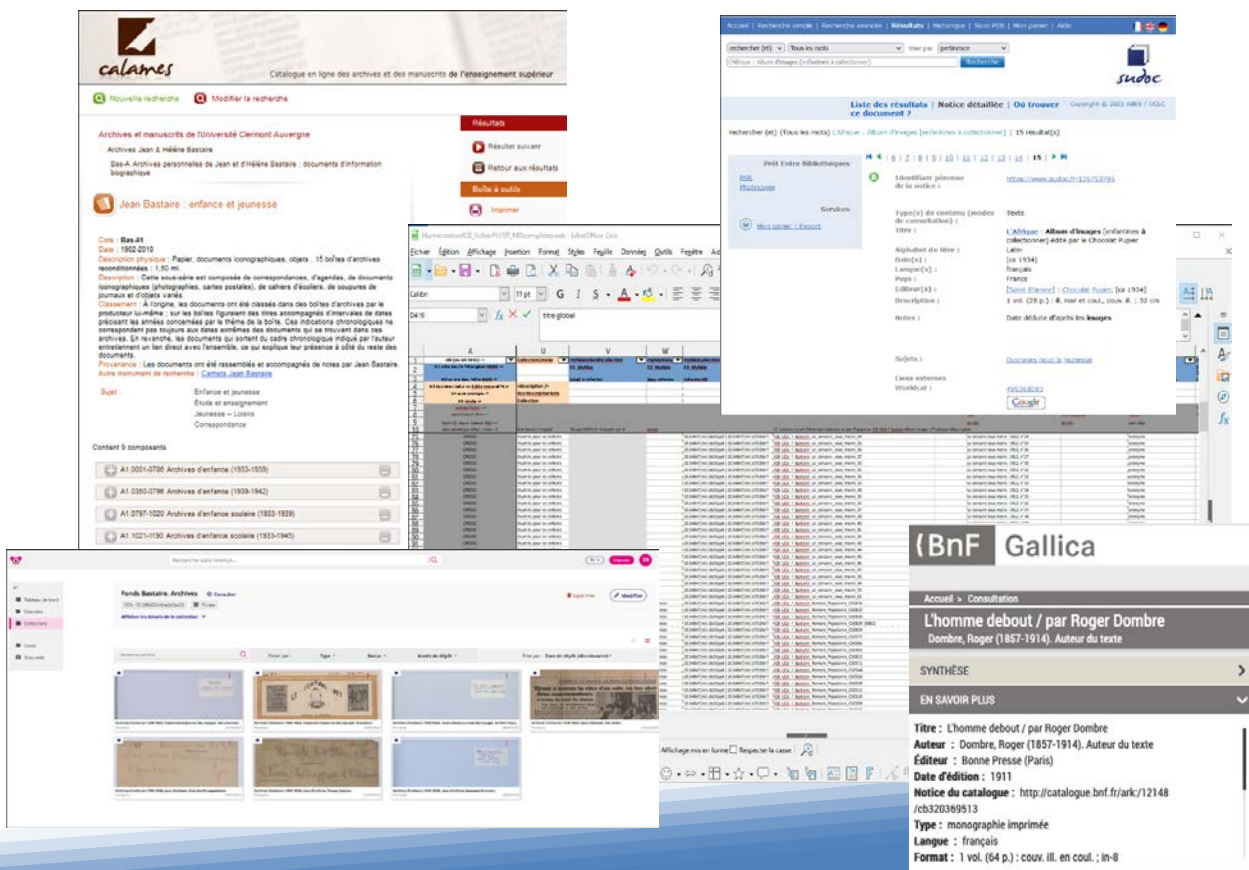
calames

Catalogue en ligne des archives et des manuscrits de l'enseignement supérieur

Nouvelle recherche Modifier la recherche

Résultats

Résultat suivant

Retour aux résultats

Boîte à outils

Imprimer

Archives et manuscrits de l'Université Clermont Auvergne

Archives Jean & Hélène Bastaire

Bas-A Archives personnelles de Jean et d'Hélène Bastaire : documents d'information biographique

Jean Bastaire : enfance et jeunesse

Cote : Bas-A1
Date : 1902-2010
Description physique : Papier, documents iconographiques, objets : 15 boîtes d'archives reconditionnées : 1,80 ml.
Description : Cette sous-série est composée de correspondances, d'agendas, de documents iconographiques (photographies, cartes postales), de cahiers d'écoliers, de coupures de journaux et d'objets variés.
Classement : À l'origine, les documents ont été classés dans des boîtes d'archives par le producteur lui-même ; sur les boîtes figuraient des titres accompagnés d'intervalles de dates précisant les années concernées par le thème de la boîte. Ces indications chronologiques ne correspondent pas toujours aux dates extrêmes des documents qui se trouvent dans ces archives. En revanche, les documents qui sortent du cadre chronologique indiqué par l'auteur entretiennent un lien direct avec l'ensemble, ce qui explique leur présence à côté du reste des documents.
Provenance : Les documents ont été rassemblés et accompagnés de notes par Jean Bastaire.
Autre instrument de recherche : Camera Jean Bastaire

Sujet : Enfance et jeunesse
Étude et enseignement
Jeunesse -- Loisirs
Correspondance

Contient 9 composants

A1.0001-0786 Archives d'enfance (1933-1939)
A1.0350-0796 Archives d'enfance (1939-1942)
A1.0797-1020 Archives d'enfance scolaire (1933-1939)
A1.1021-1190 Archives d'enfance scolaire (1933-1945)

Accueil | Recherche simple | Recherche avancée | Résultats | Historique | Sudoc PEB | Mon panier | Aide

rechercher (et) Tous les mots Trier par pertinence
L'Afrique : Album d'images [enfantines à collectionner] Rechercher

sudoc

Liste des résultats | Notice détaillée | Où trouver ce document ?

Copyright © 2022 ABES / OCLC

rechercher (et) (Tous les mots) [L'Afrique : Album d'images [enfantines à collectionner]] : 15 résultat(s)

Prêt Entre Bibliothèques
Prêt
Photocopie

Services
Mon panier / Export

Identifiant pérenne de la notice : https://www.sudoc.fr/026753795

Type(s) de contenu (modes de consultation) : Texte
Titre : L'Afrique : Album d'images [enfantines à collectionner] édité par le Chocolat Pupier
Alphabet du titre : Latin
Date(s) : [ca 1934]
Langue(s) : français
Pays : France
Editeur(s) : [Saint-Étienne] : Chocolat Pupier, [ca 1934]
Description : 1 vol. (28 p.) : ill. noir et coul., couv. ill. ; 32 cm
Notes : Date déduite d'après les images

Sujets : Ouvrages pour la jeunesse
Liens externes
Worldcat : 496368093
Google

Numerisation\CB_Scher\VOT_MDcomplete.ods - LibreOffice Calc
Fichier Édition Affichage Insertion Format Styles Feuille Données Outils Fenêtre Aide
Calibri 11 pt
D419 titre global

Affichage mis en forme Respecter la casse

Fonds Bastaire. Archives Consulter
Supprimer Modifier
Afficher les détails de la collection
Filtrer par : Type Statut Année de dépôt Trier par : Date de dépôt (décroissant)
Tableau de bord
Données
Collections

(BnF Gallica

Accueil > Consultation

L'homme debout / par Roger Dombre
Dombre, Roger (1857-1914). Auteur du texte

SYNTHÈSE

EN SAVOIR PLUS

Titre : L'homme debout / par Roger Dombre
Auteur : Dombre, Roger (1857-1914). Auteur du texte
Éditeur : Bonne Presse (Paris)
Date d'édition : 1911
Notice du catalogue : http://catalogue.bnf.fr/ark:/12148/cb320369513
Type : monographie imprimée
Langue : français
Format : 1 vol. (64 p.) : couv. ill. en coul. ; in-8